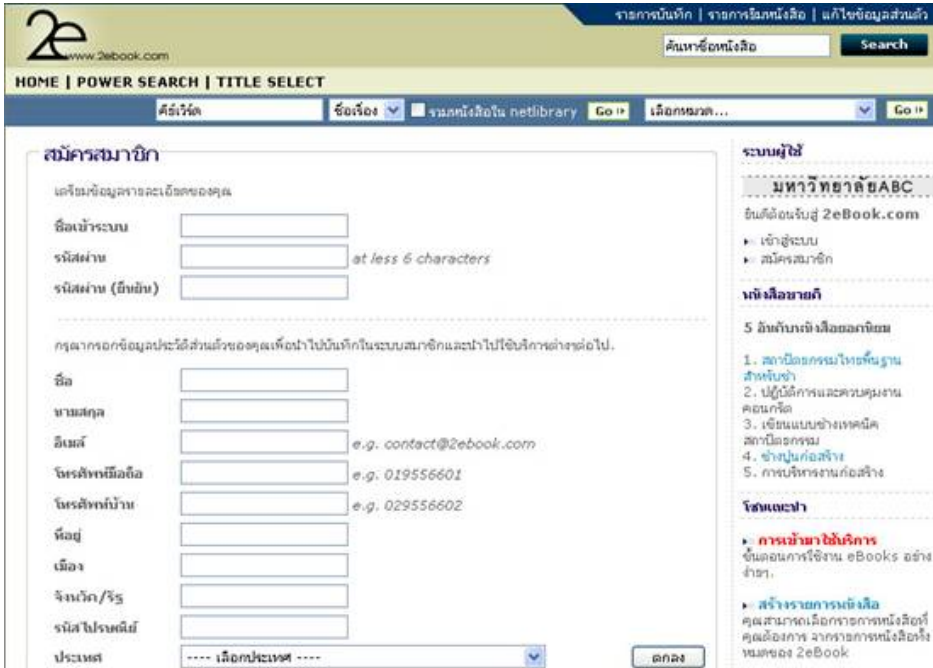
2e
www.2ebook.com

รายการบันทึก | รายการยืมหนังสือ | แก้ไขข้อมูลส่วนตัว

ค้นหาชื่อหนังสือ Search

HOME | POWER SEARCH | TITLE SELECT

คีย์เวิร์ด ชื่อเรื่อง รวมหนังสือใน netlibrary Go เลือกหมวด... Go

สมัครสมาชิก

เตรียมข้อมูลรายละเอียดของคุณ

ชื่อเข้าระบบ
รหัสผ่าน at less 6 characters
รหัสผ่าน (ยืนยัน)

กรุณากรอกข้อมูลประวัติส่วนตัวของคุณเพื่อนำไปบันทึกในระบบสมาชิกและนำไปใช้บริการต่างต่อไป.

ชื่อ
นามสกุล
อีเมล์ e.g. contact@2ebook.com
โทรศัพท์มือถือ e.g. 019556601
โทรศัพท์บ้าน e.g. 029556602
ที่อยู่
เมือง
จังหวัด/รัฐ
รหัสไปรษณีย์
ประเทศ ---- เลือกประเทศ ---- ตกลง

ระบบผู้ใช้

มหาวิทยาลัยABC

ยินดีต้อนรับสู่ 2eBook.com

เข้าสู่ระบบ
สมัครสมาชิก

หนังสือขายดี

5 อันดับหนังสือยอดนิยม

1. สถาปัตยกรรมไทยพื้นฐานสำหรับช่าง
2. ปฏิบัติการและควบคุมงานคอนกรีต
3. เขียนแบบช่างเทคนิคสถาปัตยกรรม
4. ช่างปูนก่อสร้าง
5. การบริหารงานก่อสร้าง

โปรดแนะนำ

การเข้ามาใช้บริการ
ขั้นตอนการใช้งาน eBooks อย่างง่ายๆ.

สร้างรายการหนังสือ
คุณสามารถเลือกรายการหนังสือที่คุณต้องการ จากรายการหนังสือทั้งหมดของ 2eBook